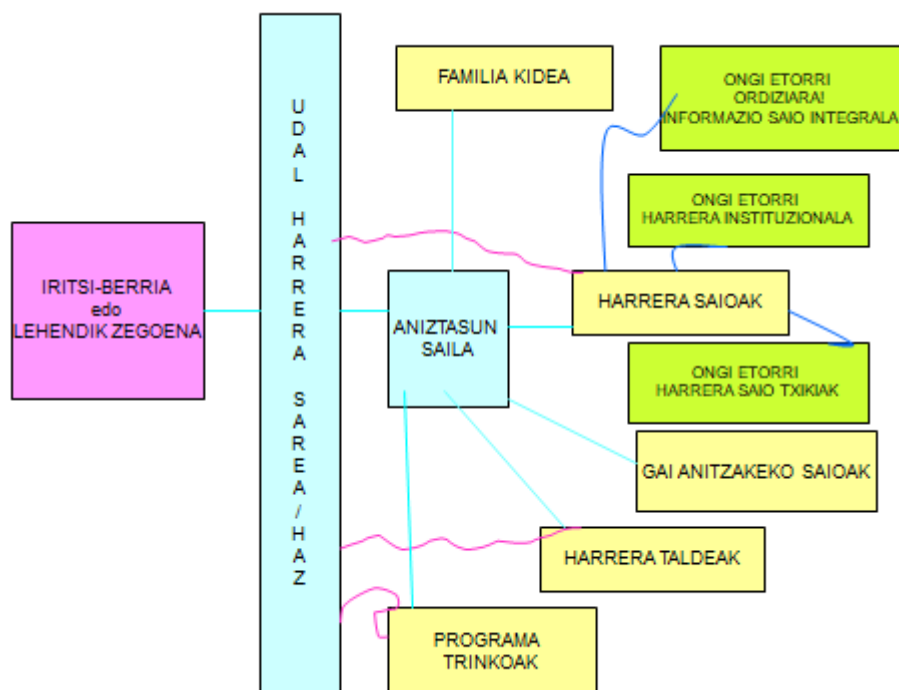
IRITSI-BERRIA
edo
LEHENDIK ZEGOENA

U
D
A
L

H
A
R
R
E
R
A

S
A
R
E
A
/
H
A
Z

FAMILIA KIDEA

ONGI ETORRI
ORDIZIARA!
INFORMAZIO SAIO INTEGRALA

ONGI ETORRI
HARRERA INSTITUZIONALA

ANIZTASUN
SAILA

HARRERA SAIOAK

ONGI ETORRI
HARRERA SAIO TXIKIAK

GAI ANITZAKEKO SAIOAK

HARRERA TALDEAK

PROGRAMA
TRINKOAK